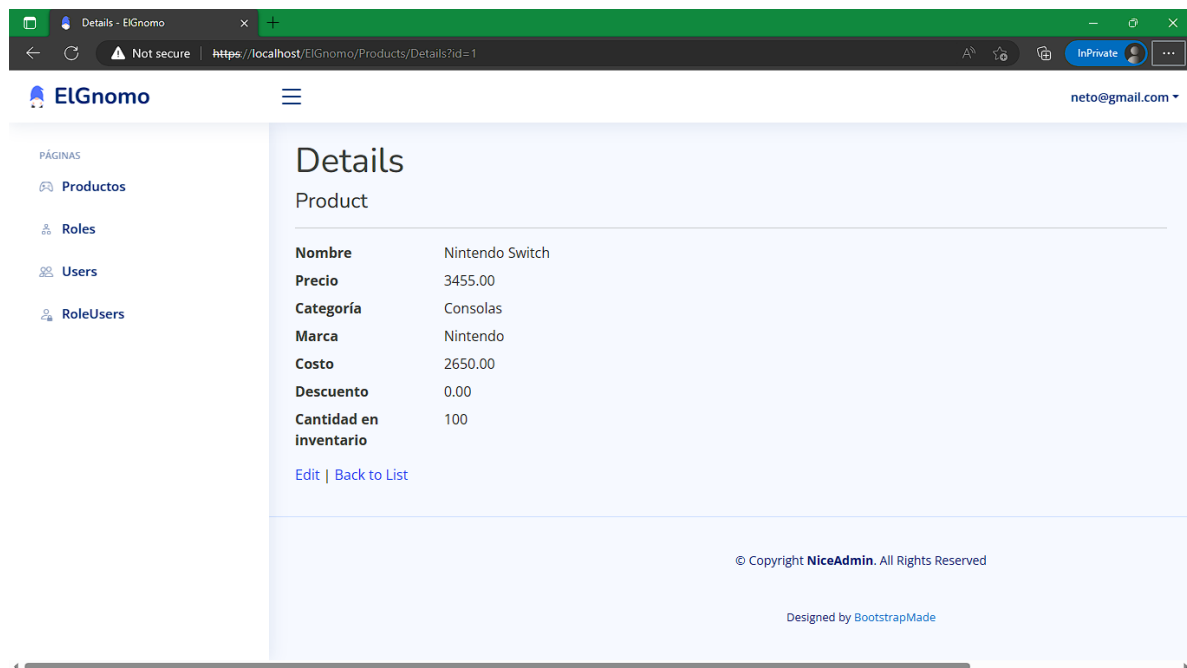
Details - ElGnomo

Not secure https://localhost/ElGnomo/Products/Details?id=1

InPrivate

ElGnomo

neto@gmail.com

PÁGINAS

Productos

Roles

Users

RoleUsers

Details

Product

| | |
|---|---|
| **Nombre** | Nintendo Switch |
| **Precio** | 3455.00 |
| **Categoría** | Consolas |
| **Marca** | Nintendo |
| **Costo** | 2650.00 |
| **Descuento** | 0.00 |
| **Cantidad en inventario** | 100 |

Edit | Back to List

© Copyright **NiceAdmin**. All Rights Reserved

Designed by BootstrapMade